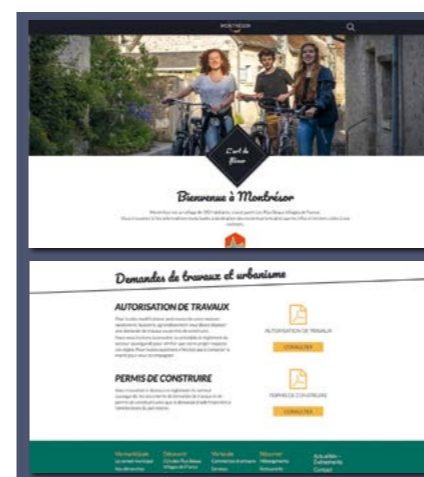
MONTRÉSOR

C'est la Fleur

Bienvenue à Montrésor

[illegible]

Demandes de travaux et urbanisme

AUTORISATION DE TRAVAUX

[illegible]

AUTORISATION DE TRAVAUX

CONSULTER

PERMIS DE CONSTRUIRE

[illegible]

PERMIS DE CONSTRUIRE

CONSULTER

Ma municipalité
Découvrir
Ma ville
Séjourner
Actualités – Événements
Contact